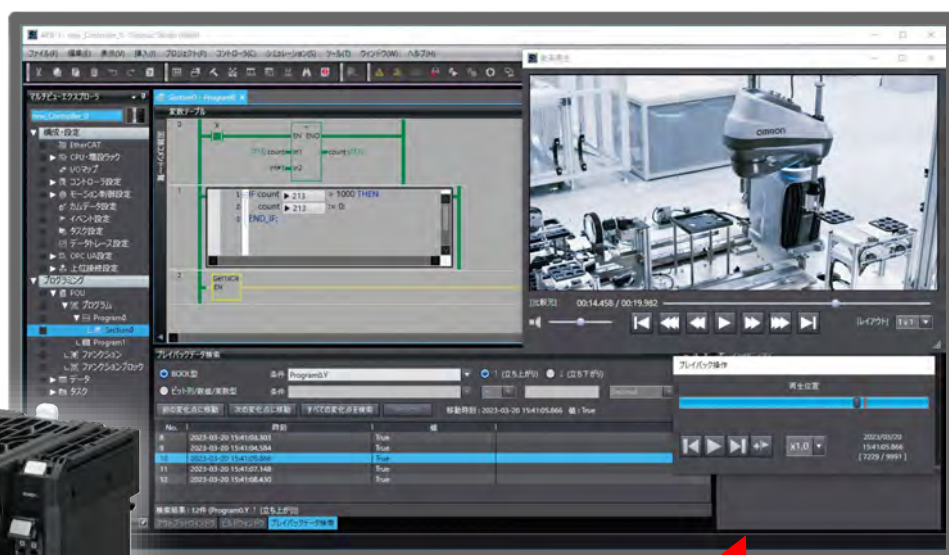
ファイル(F) 編集(E) 表示(V) 挿入(I) プロジェクト(P) コントローラ(C) シミュレーション(S) ツール(T) ウィンドウ(W) ヘルプ(H)

動画再生

マルチビューエクスプローラ

new_Controller_0

▼ 構成・設定
EtherCAT
▶ CPU・増設ラック
I/Oマップ
▶ コントローラ設定
▶ モーション制御設定
カムデータ設定
▶ イベント設定
タスク設定
データトレース設定
▶ OPC UA設定
▶ 上位接続設定
▼ プログラミング
▼ POU
▼ プログラム
▼ Program0
Section0
▶ Program1
ファンクション
ファンクションブロック
▶ データ
▶ タスク

Section0 - Program0

変数テーブル

0
X
EN ENO
count In1
count
In2

1
1 IF count ▶ 213 > 1000 THEN
2 count ▶ 213 := 0;
3 END_IF;

2
GetTick
EN

[比較用]
00:14.458 / 00:19.982
[レイアウト] 1x1

プレイバックデータ検索
BOOL型
条件 Program0.Y
↑ (立ち上がり)
↓ (立ち下がり)
ビット列/数値/実数型
条件
Decimal
前の変化点に移動 次の変化点に移動 すべての変化点を検索
移動時刻：2023-03-20 15:41:05.866 値：True

| No. | 時刻 | 値 |
|---|---|---|
| 8 | 2023-03-20 15:41:03.303 | True |
| 9 | 2023-03-20 15:41:04.584 | True |
| 10 | 2023-03-20 15:41:05.866 | True |
| 11 | 2023-03-20 15:41:07.148 | True |
| 12 | 2023-03-20 15:41:08.430 | True |

検索結果：12件 (Program0.Y ↑ (立ち上がり))

プレイバック操作
再生位置
x1.0
2023/03/20
15:41:05.866
[ 7229 / 9991 ]

クロスリファレンスウィンドウ ビルドウィンドウ プレイバックデータ検索